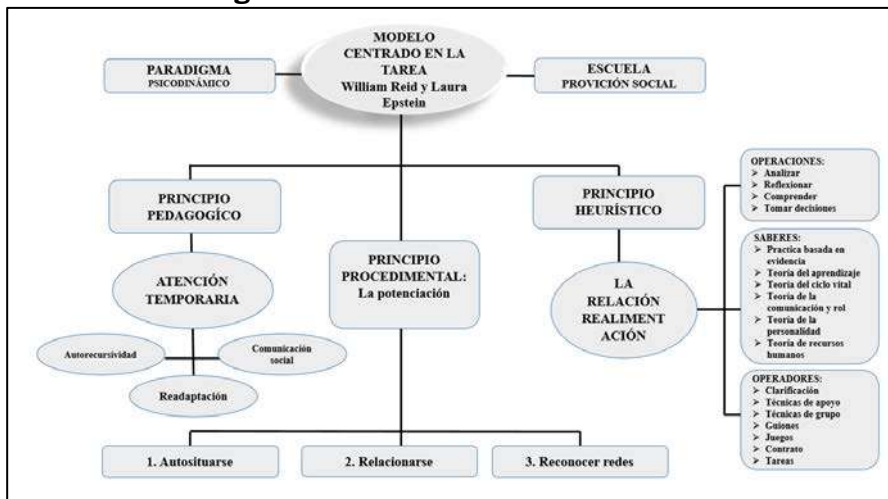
MODELO CENTRADO EN LA TAREA
William Reid y Laura Epstein

PARADIGMA
PSICODINÁMICO

ESCUELA
PROVICIÓN SOCIAL

PRINCIPIO PEDAGOGÍCO

ATENCIÓN TEMPORARIA

Autorecursividad

Comunicación social

Readaptación

PRINCIPIO PROCEDIMENTAL:
La potenciación

PRINCIPIO HEURÍSTICO

LA RELACIÓN REALIMENTACIÓN

OPERACIONES:
➢ Analizar
➢ Reflexionar
➢ Comprender
➢ Tomar decisiones

SABERES:
➢ Practica basada en evidencia
➢ Teoría del aprendizaje
➢ Teoría del ciclo vital
➢ Teoría de la comunicación y rol
➢ Teoría de la personalidad
➢ Teoría de recursos humanos

OPERADORES:
➢ Clarificación
➢ Técnicas de apoyo
➢ Técnicas de grupo
➢ Guiones
➢ Juegos
➢ Contrato
➢ Tareas

1. Autosituarse

2. Relacionarse

3. Reconocer redes